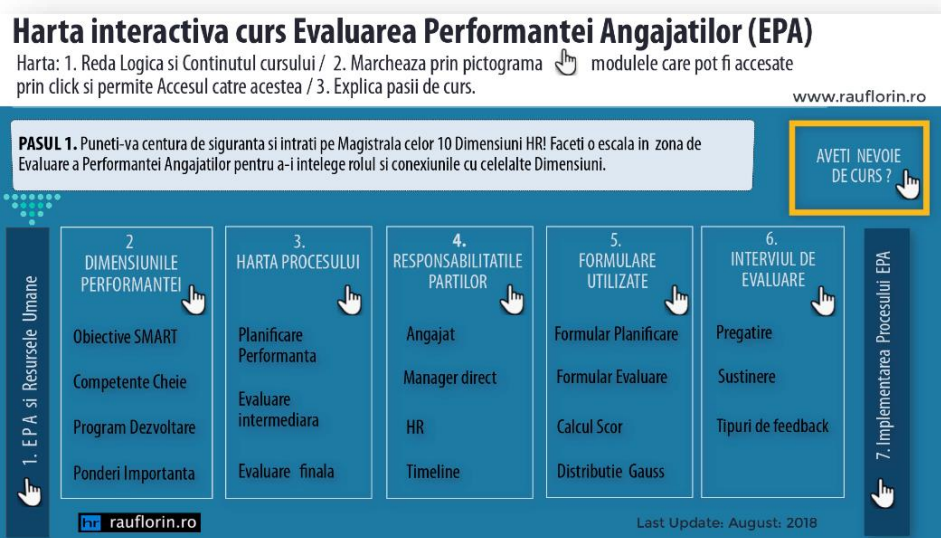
Harta interactiva curs Evaluarea Performantei Angajatilor (EPA)

Harta: 1. Reda Logica si Continutul cursului / 2. Marcheaza prin pictograma modulele care pot fi accesate prin click si permite Accesul catre acestea / 3. Explica pasii de curs.

www.rauflorin.ro

PASUL 1. Puneti-va centura de siguranta si intrati pe Magistrala celor 10 Dimensiuni HR! Faceti o escala in zona de Evaluare a Performantei Angajatilor pentru a-i intelege rolul si conexiunile cu celelalte Dimensiuni.

AVETI NEVOIE DE CURS ?

1. E P A si Resurse Umane

2
DIMENSIUNILE PERFORMANTEI
Obiective SMART
Competente Cheie
Program Dezvoltare
Ponderi Importanta

3.
HARTA PROCESULUI
Planificare Performanta
Evaluare intermediara
Evaluare finala

4.
RESPONSABILITATILE PARTILOR
Angajat
Manager direct
HR
Timeline

5.
FORMULARE UTILIZATE
Formular Planificare
Formular Evaluare
Calcul Scor
Distributie Gauss

6.
INTERVIUL DE EVALUARE
Pregatire
Sustinere
Tipuri de feedback

7. Implementarea Procesului EPA

hr rauflorin.ro

Last Update: August: 2018